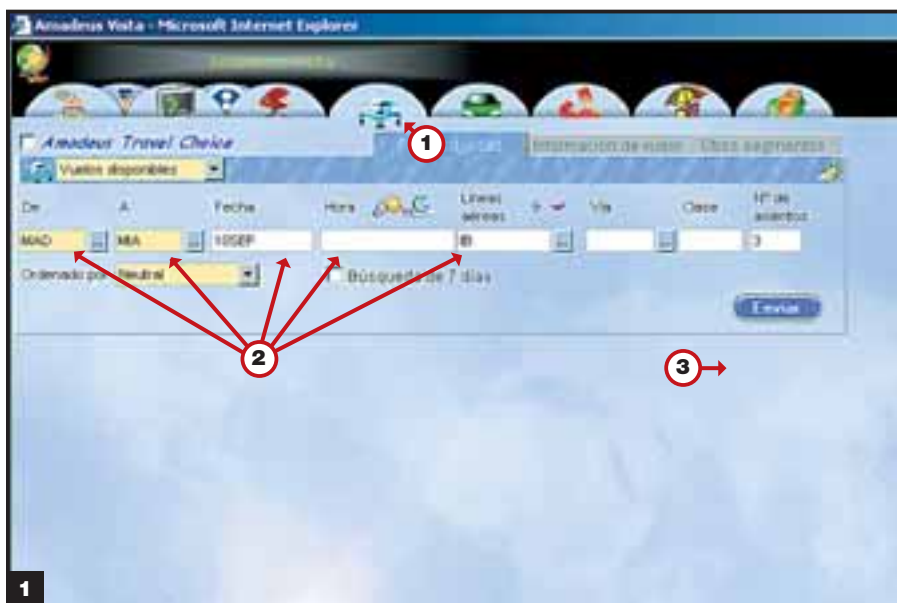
Amadeus Vista - Microsoft Internet Explorer

Amadeus Travel Choice

1

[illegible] Información de vuelo Otros segmentos

Vuelos disponibles

De | A | Fecha | Hora | Líneas aéreas | Vía | Clase | Nº de asientos

MAD | MIA | 10SEP | | IB | | | 3

Ordenado por Neutral

Búsqueda de 7 días

Enviar

2

3

1